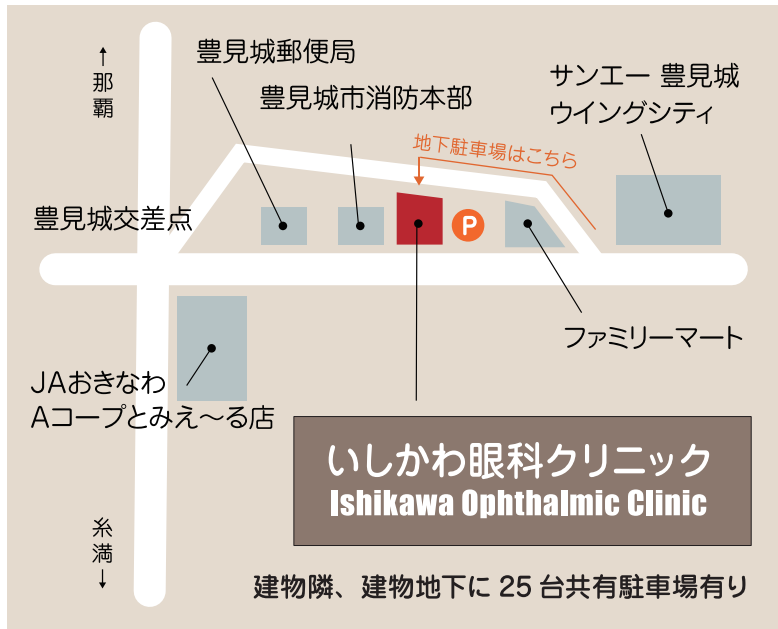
↑
那
覇

豊見城郵便局

豊見城市消防本部

サンエー 豊見城
ウイングシティ

地下駐車場はこちら

豊見城交差点

P

ファミリーマート

JAおきなわ
Aコープとみえ〜る店

いしかわ眼科クリニック
Ishikawa Ophthalmic Clinic

糸
満
↓

建物隣、建物地下に 25 台共有駐車場有り